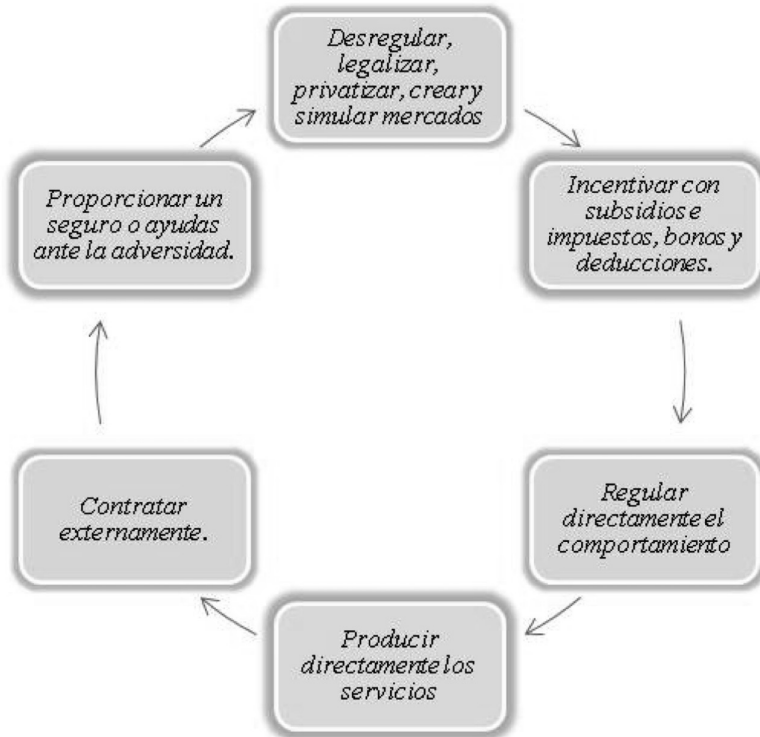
Desregular, legalizar, privatizar, crear y simular mercados

Incentivar con subsidios e impuestos, bonos y deducciones.

Regular directamente el comportamiento

Producir directamente los servicios

Contratar externamente.

Proporcionar un seguro o ayudas ante la adversidad.